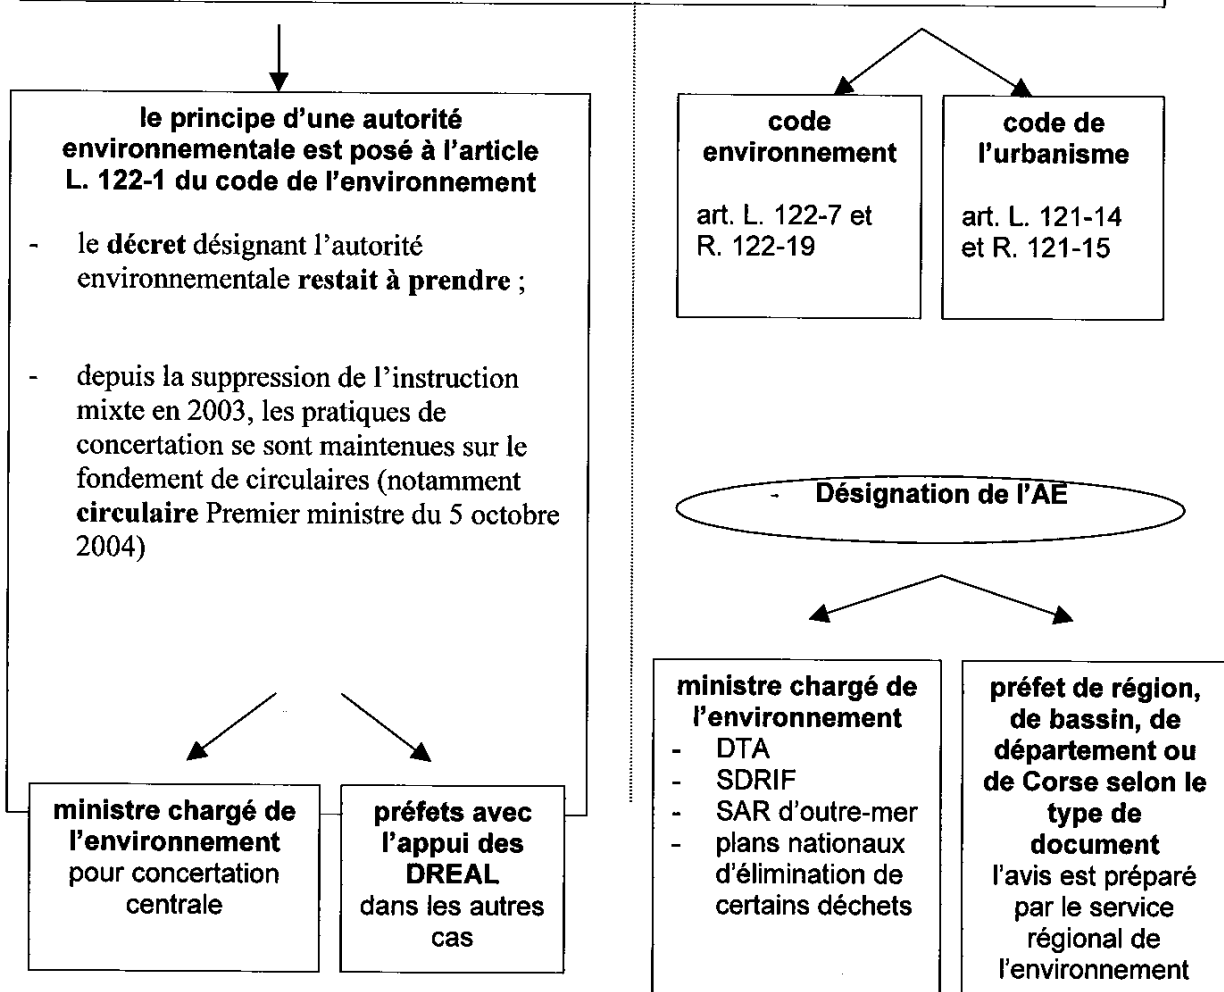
le principe d'une autorité environnementale est posé à l'article L. 122-1 du code de l'environnement

- le décret désignant l'autorité environnementale restait à prendre ;

- depuis la suppression de l'instruction mixte en 2003, les pratiques de concertation se sont maintenues sur le fondement de circulaires (notamment circulaire Premier ministre du 5 octobre 2004)

ministre chargé de l'environnement pour concertation centrale

préfets avec l'appui des DREAL dans les autres cas

code environnement

art. L. 122-7 et R. 122-19

code de l'urbanisme

art. L. 121-14 et R. 121-15

- Désignation de l'AE

ministre chargé de l'environnement
- DTA
- SDRIF
- SAR d'outre-mer
- plans nationaux d'élimination de certains déchets

préfet de région, de bassin, de département ou de Corse selon le type de document
l'avis est préparé par le service régional de l'environnement